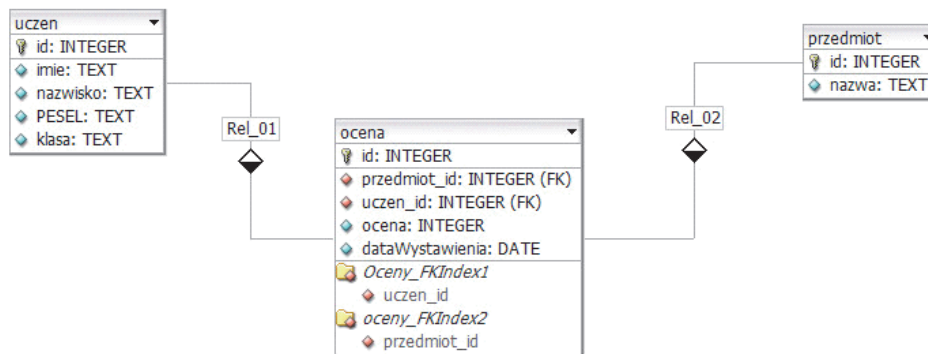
uczen
id: INTEGER
imie: TEXT
nazwisko: TEXT
PESEL: TEXT
klasa: TEXT

Rel_01

ocena
id: INTEGER
przedmiot_id: INTEGER (FK)
uczen_id: INTEGER (FK)
ocena: INTEGER
dataWystawienia: DATE
Oceny_FKIndex1
uczen_id
oceny_FKIndex2
przedmiot_id

Rel_02

przedmiot
id: INTEGER
nazwa: TEXT